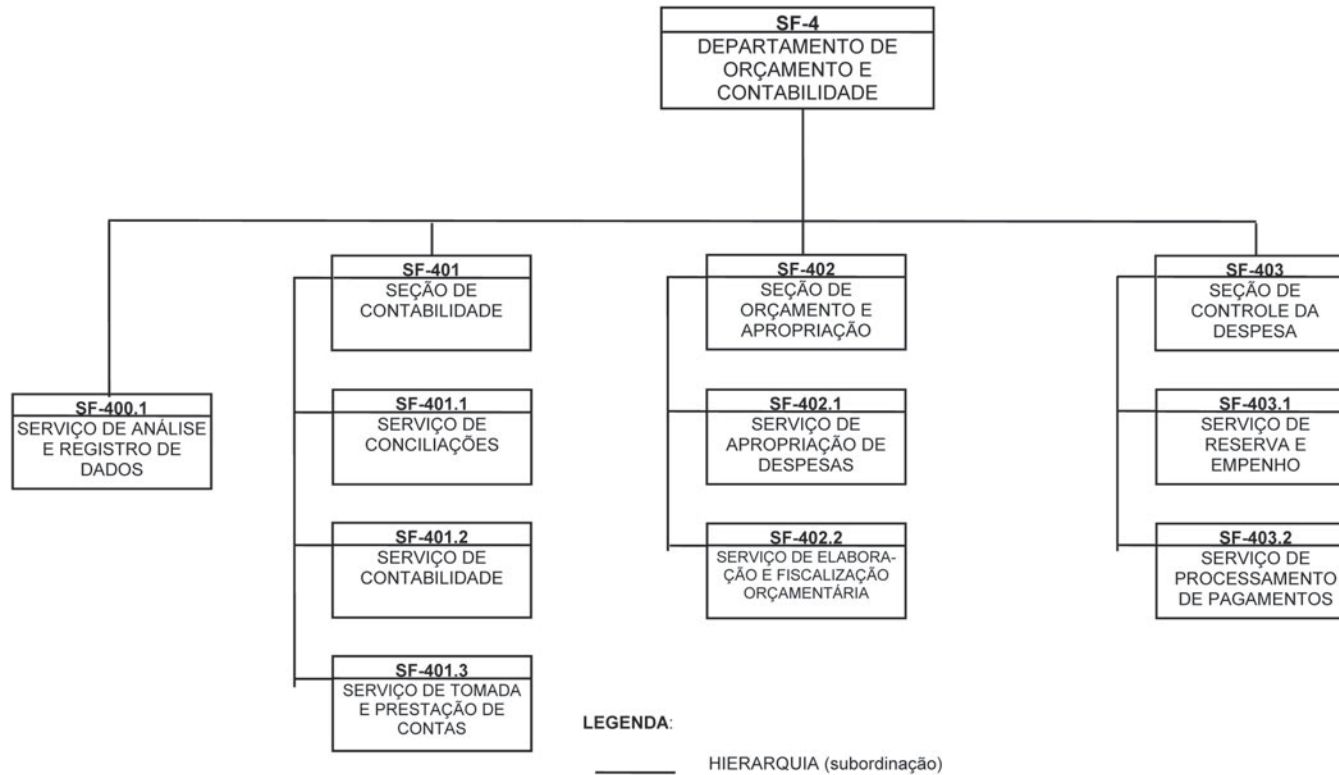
SF-4
DEPARTAMENTO DE ORÇAMENTO E CONTABILIDADE

SF-400.1
SERVIÇO DE ANÁLISE E REGISTRO DE DADOS

SF-401
SEÇÃO DE CONTABILIDADE

SF-401.1
SERVIÇO DE CONCILIAÇÕES

SF-401.2
SERVIÇO DE CONTABILIDADE

SF-401.3
SERVIÇO DE TOMADA E PRESTAÇÃO DE CONTAS

SF-402
SEÇÃO DE ORÇAMENTO E APROPRIAÇÃO

SF-402.1
SERVIÇO DE APROPRIAÇÃO DE DESPESAS

SF-402.2
SERVIÇO DE ELABORAÇÃO E FISCALIZAÇÃO ORÇAMENTÁRIA

SF-403
SEÇÃO DE CONTROLE DA DESPESA

SF-403.1
SERVIÇO DE RESERVA E EMPENHO

SF-403.2
SERVIÇO DE PROCESSAMENTO DE PAGAMENTOS

LEGENDA:

HIERARQUIA (subordinação)